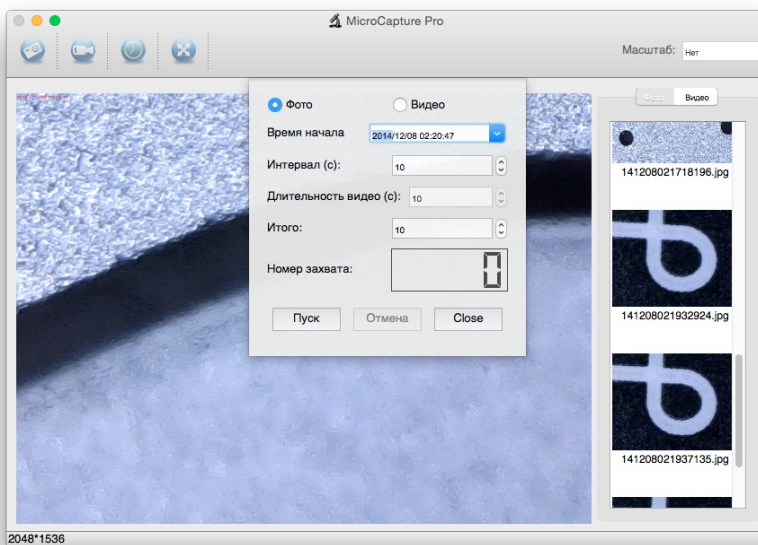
MicroCapture Pro

Масштаб: Нет

Фото Видео

Фото

Видео

Время начала 2014/12/08 02:20:47

Интервал (с): 10

Длительность видео (с): 10

Итого: 10

Номер захвата: 0

Пуск Отмена Close

141208021718196.jpg

141208021932924.jpg

141208021937135.jpg

2048*1536